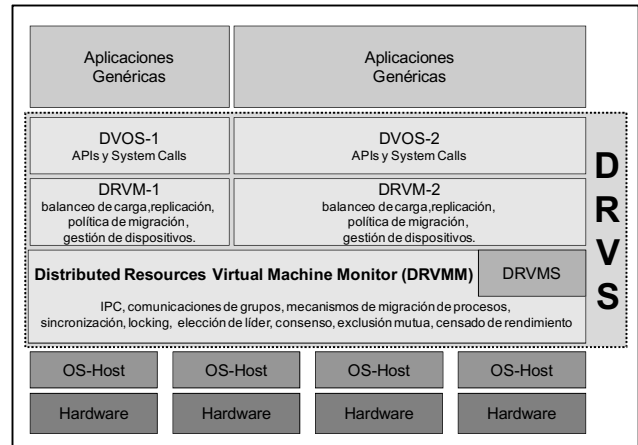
Aplicaciones Genéricas

Aplicaciones Genéricas

DVOS-1
APIs y System Calls

DVOS-2
APIs y System Calls

DRVM-1
balanceo de carga,replicación, política de migración, gestión de dispositivos.

DRVM-2
balanceo de carga,replicación, política de migración, gestión de dispositivos.

Distributed Resources Virtual Machine Monitor (DRVMM)

DRVMS

IPC, comunicaciones de grupos, mecanismos de migración de procesos, sincronización, locking, elección de líder, consenso, exclusión mutua, censado de rendimiento

D
R
V
S

| OS-Host | OS-Host | OS-Host | OS-Host |
|---|---|---|---|
| Hardware | Hardware | Hardware | Hardware |